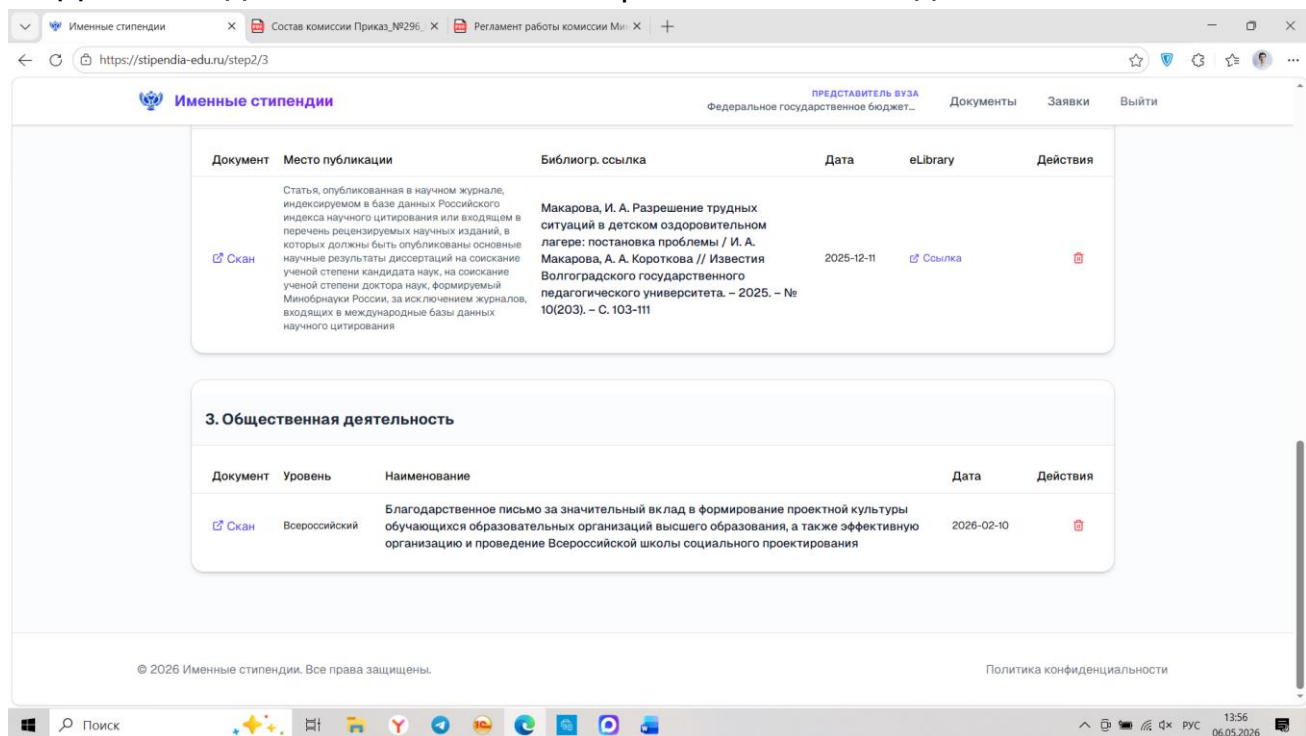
Именные стипендии
Состав комиссии Приказ_№296_
Регламент работы комиссии Ми
https://stipendia-edu.ru/step2/3

Именные стипендии
ПРЕДСТАВИТЕЛЬ ВУЗА
Федеральное государственное бюджет...
Документы
Заявки
Выйти

| Документ | Место публикации | Библиогр. ссылка | Дата | eLibrary | Действия |
|---|---|---|---|---|---|
| Скан | Статья, опубликованная в научном журнале, индексируемом в базе данных Российского индекса научного цитирования или входящем в перечень рецензируемых научных изданий, в которых должны быть опубликованы основные научные результаты диссертаций на соискание ученой степени кандидата наук, на соискание ученой степени доктора наук, формируемый Минобрнауки России, за исключением журналов, входящих в международные базы данных научного цитирования | Макарова, И. А. Разрешение трудных ситуаций в детском оздоровительном лагере: постановка проблемы / И. А. Макарова, А. А. Короткова // Известия Волгоградского государственного педагогического университета. – 2025. – № 10(203). – С. 103-111 | 2025-12-11 | Ссылка | |

3. Общественная деятельность

| Документ | Уровень | Наименование | Дата | Действия |
|---|---|---|---|---|
| Скан | Всероссийский | Благодарственное письмо за значительный вклад в формирование проектной культуры обучающихся образовательных организаций высшего образования, а также эффективную организацию и проведение Всероссийской школы социального проектирования | 2026-02-10 | |

© 2026 Именные стипендии. Все права защищены.
Политика конфиденциальности

Поиск
РУС
13:56
06.05.2026